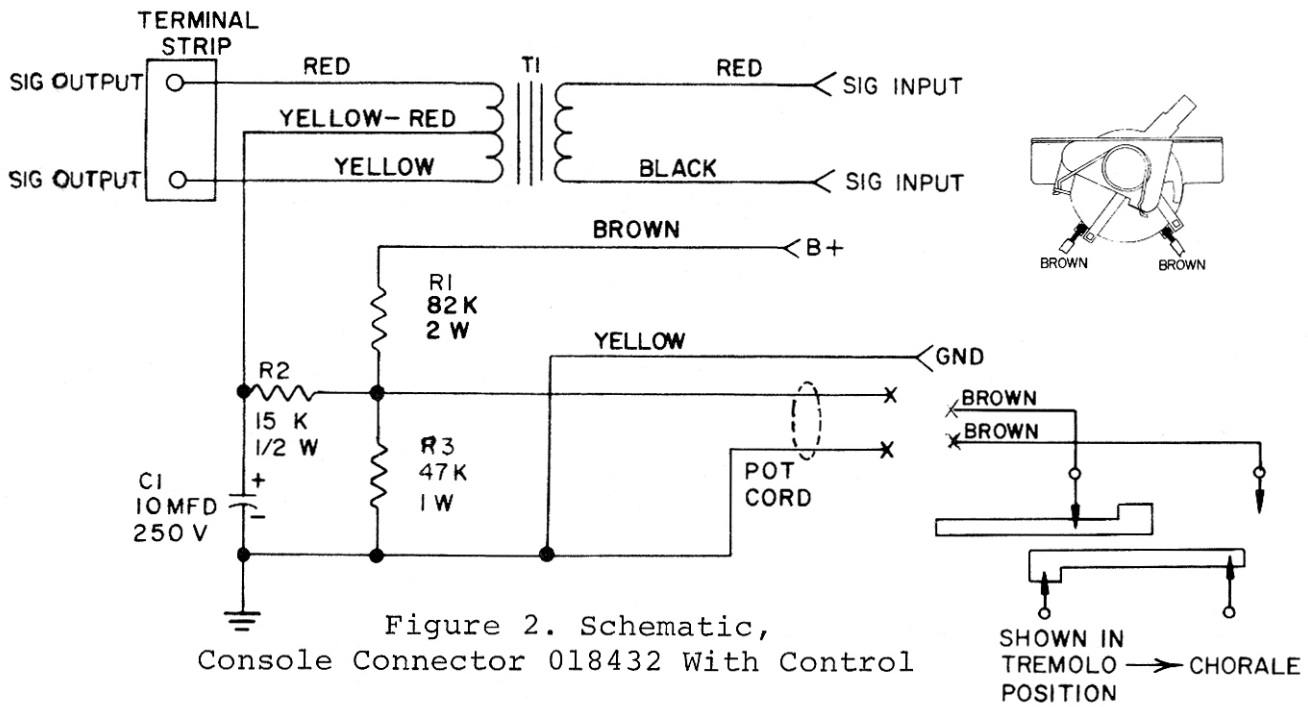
TERMINAL STRIP

SIG OUTPUT

SIG OUTPUT

RED

YELLOW- RED

YELLOW

T1

RED

BLACK

SIG INPUT

SIG INPUT

BROWN

BROWN

BROWN

B+

R1
82 K
2 W

YELLOW

GND

R2

15 K
1/2 W

R3
47K
1 W

C1
10 MFD
250 V

+

−

POT
CORD

BROWN

BROWN

Figure 2. Schematic,
Console Connector 018432 With Control

SHOWN IN
TREMOLO → CHORALE
POSITION